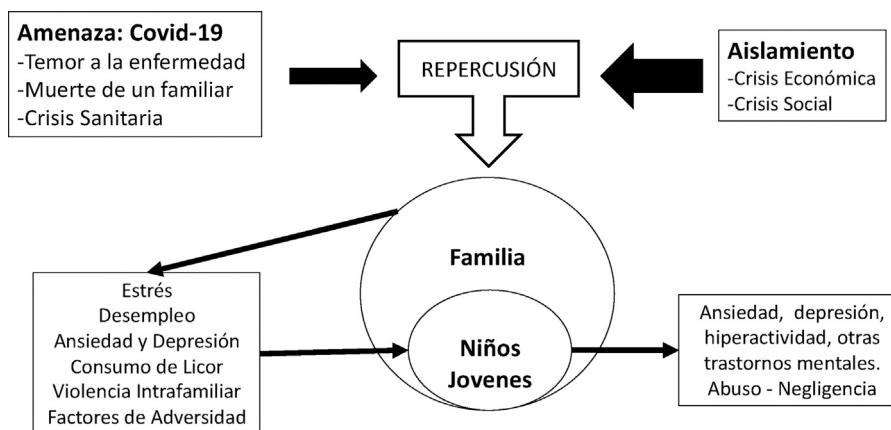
Amenaza: Covid-19
-Temor a la enfermedad
-Muerte de un familiar
-Crisis Sanitaria

REPERCUSIÓN

Aislamiento
-Crisis Económica
-Crisis Social

Familia

Niños
Jovenes

Estrés
Desempleo
Ansiedad y Depresión
Consumo de Licor
Violencia Intrafamiliar
Factores de Adversidad

Ansiedad, depresión, hiperactividad, otras trastornos mentales.
Abuso - Negligencia